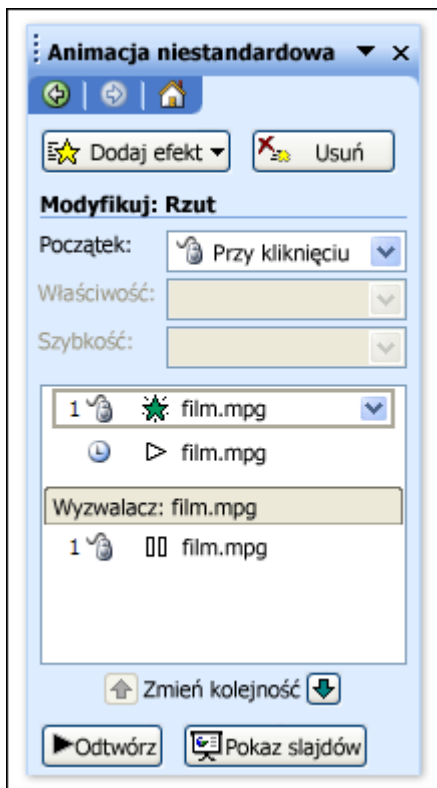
Animacja niestandardowa ▼ ×

Dodaj efekt ▼

Usuń

Modyfikuj: Rzut

Początek: Przy kliknięciu

Właściwość:

Szybkość:

1 film.mpg

film.mpg

Wyzwalacz: film.mpg

1 film.mpg

Zmień kolejność

Odtwórz

Pokaz slajdów